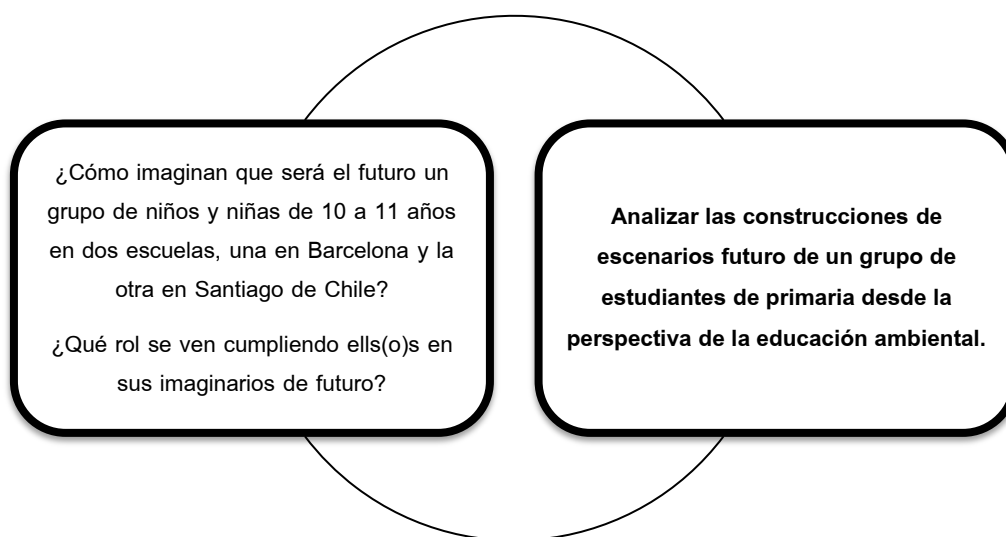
¿Cómo imaginan que será el futuro un grupo de niños y niñas de 10 a 11 años en dos escuelas, una en Barcelona y la otra en Santiago de Chile?

¿Qué rol se ven cumpliendo ells(o)s en sus imaginarios de futuro?

**Analizar las construcciones de escenarios futuro de un grupo de estudiantes de primaria desde la perspectiva de la educación ambiental.**